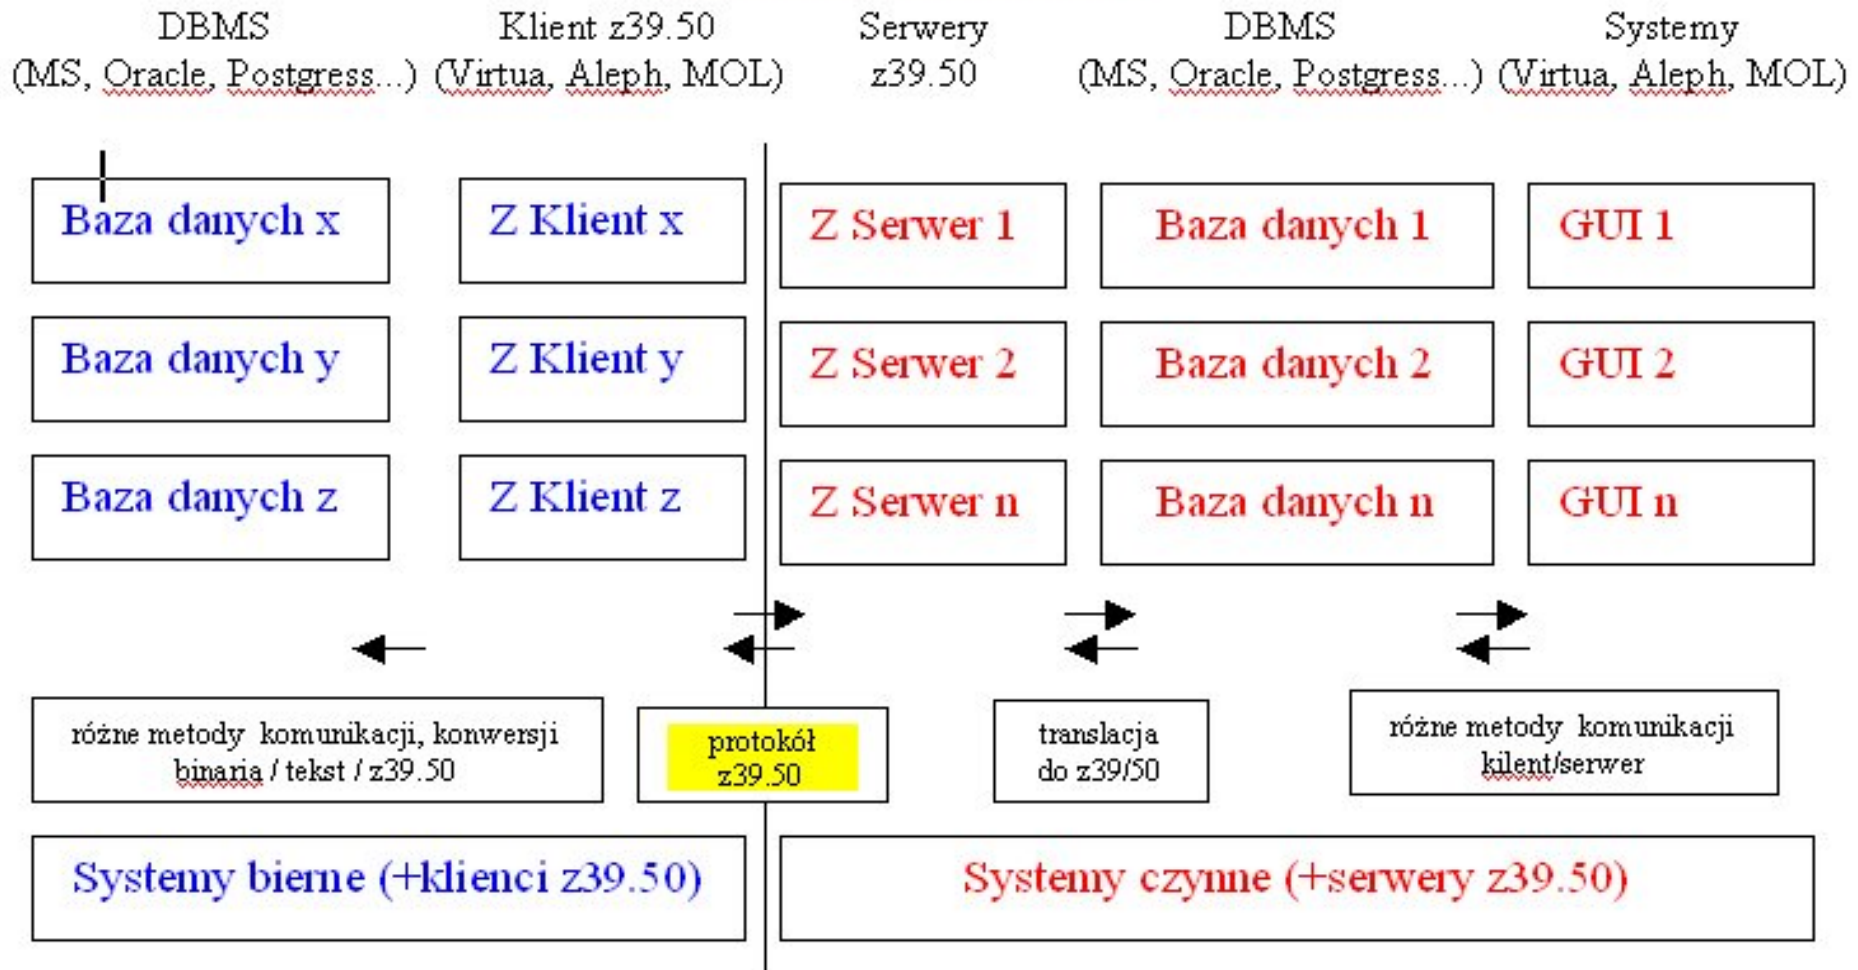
DBMS (MS, Oracle, Postgress...)

Klient z39.50 (Virtua, Aleph, MOL)

Serwery z39.50

DBMS (MS, Oracle, Postgress...)

Systemy (Virtua, Aleph, MOL)

Baza danych x

Z Klient x

Z Serwer 1

Baza danych 1

GUI 1

Baza danych y

Z Klient y

Z Serwer 2

Baza danych 2

GUI 2

Baza danych z

Z Klient z

Z Serwer n

Baza danych n

GUI n

różne metody komunikacji, konwersji binaria / tekst / z39.50

protokół z39.50

translacja do z39/50

różne metody komunikacji kilent/serwer

Systemy bierne (+klienci z39.50)

Systemy czynne (+serwery z39.50)